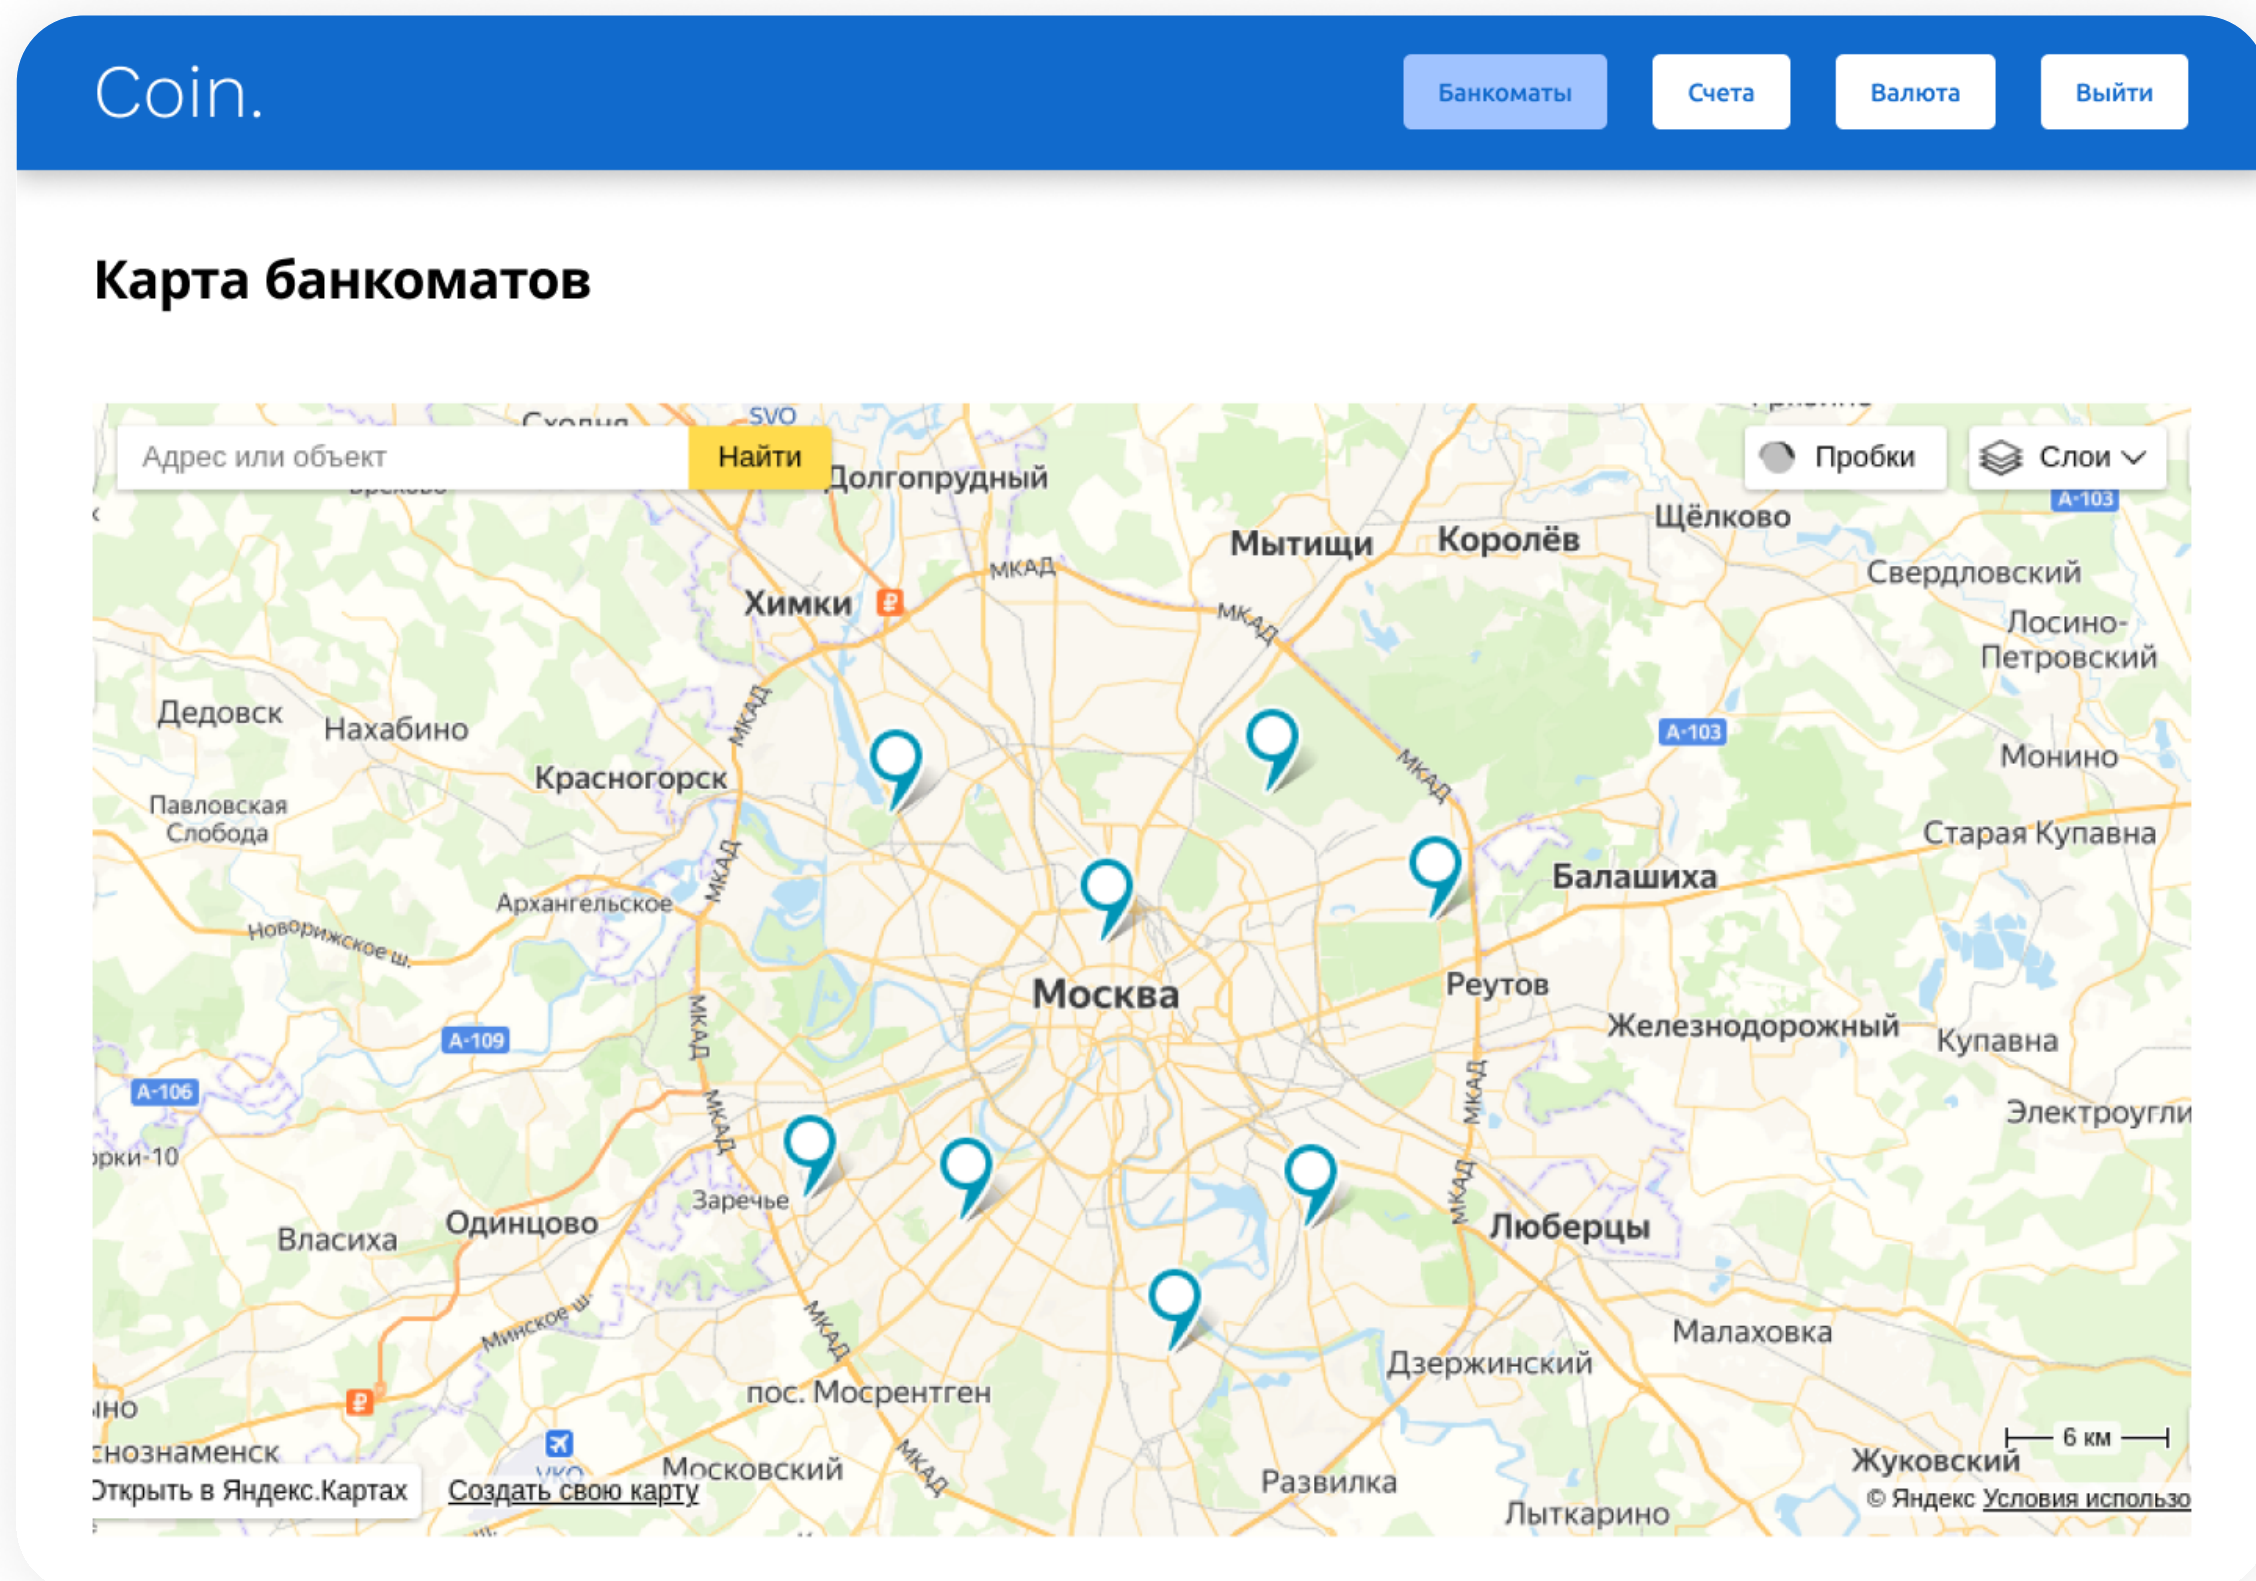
Coin.

Банкоматы Счета Валюта Выйти

Карта банкоматов

Адрес или объект Найти

Пробки Слои

SVO
Долгопрудный
Мытищи
Королёв
Щёлково
A-103
Свердловский
Лосино-Петровский
Химки
МКАД
МКАД
Дедовск
Нахабино
Красногорск
МКАД
A-103
Монино
Павловская Слобода
МКАД
Старая Купавна
Балашиха
Архангельское
МКАД
Новорижское ш.
Реутов
Москва
Железнодорожный
Купавна
A-109
МКАД
A-106
МКАД
Электроугли
рки-10
МКАД
Заречье
МКАД
Люберцы
Власиха
Одинцово
МКАД
Минское ш.
Малаховка
Дзержинский
пос. Мосрентген
но
нознаменск
6 км
Жуковский
МКАД
Московский
Развилка
Лыткарино
Открыть в Яндекс.Картах
Создать свою карту
© Яндекс Условия использо